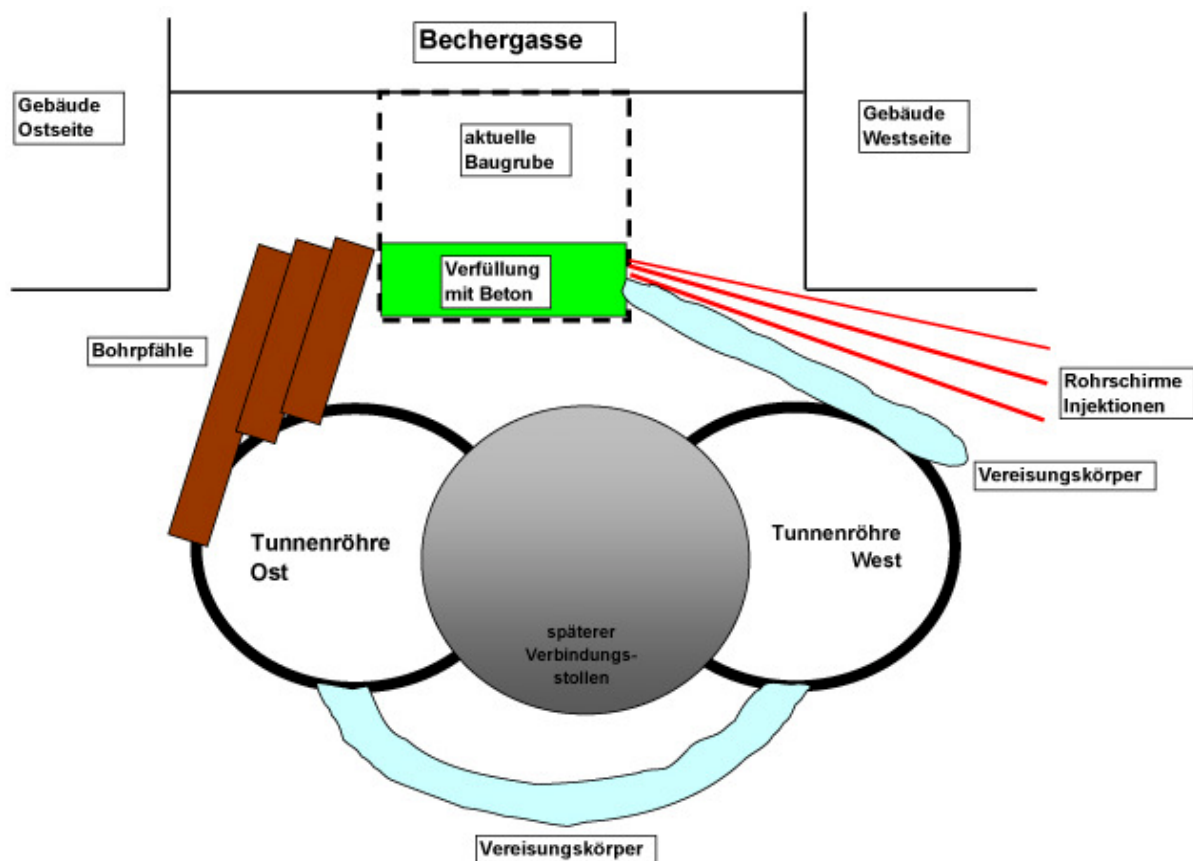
Bechergasse

Gebäude Ostseite

aktuelle Baugrube

Gebäude Westseite

Verfüllung mit Beton

Bohrpfähle

Rohrschirme Injektionen

Vereisungskörper

Tunnenröhre Ost

Tunnenröhre West

späterer Verbindungsstollen

Vereisungskörper